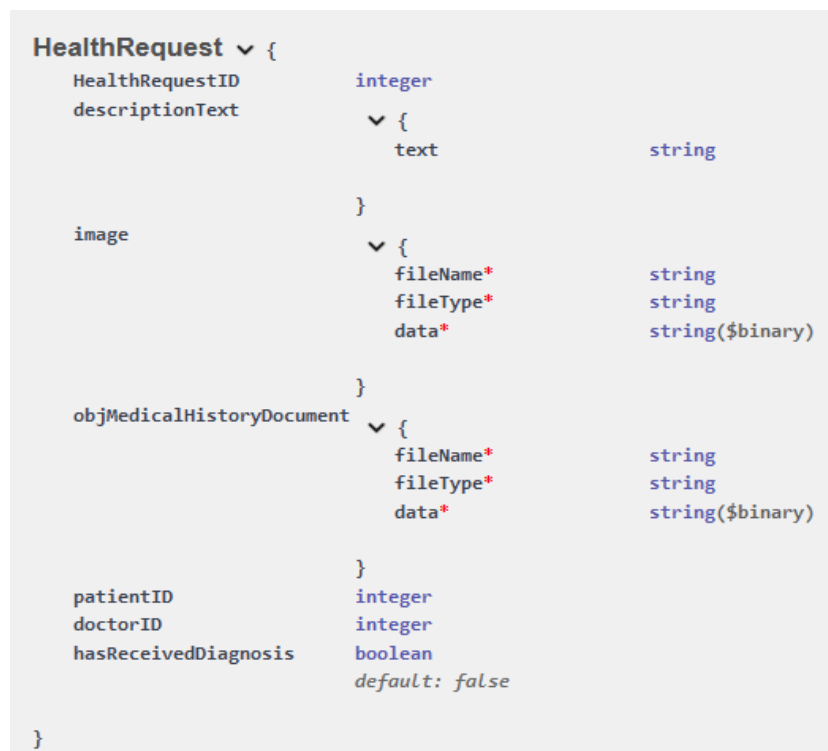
HealthRequest ⌄ {
HealthRequestID integer
descriptionText
⌄ {
text string

}
image
⌄ {
fileName* string
fileType* string
data* string($binary)

}
objMedicalHistoryDocument
⌄ {
fileName* string
fileType* string
data* string($binary)

}
patientID integer
doctorID integer
hasReceivedDiagnosis boolean
default: false

}